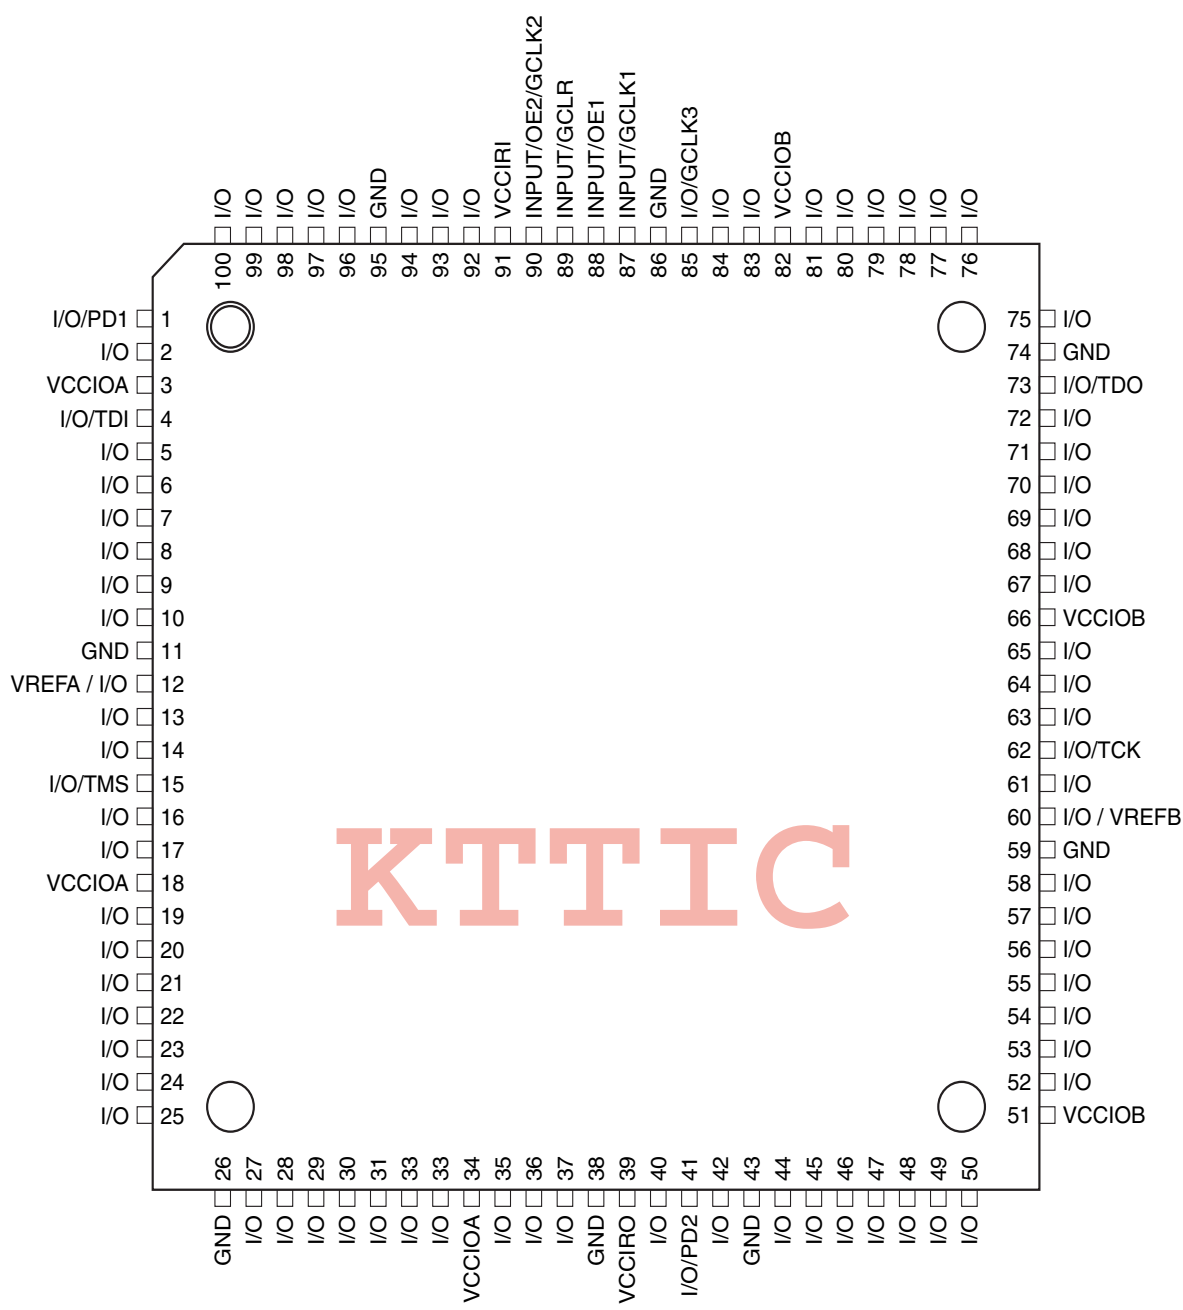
I/O I/O I/O I/O I/O GND I/O I/O I/O VCCIRI INPUT/OE2/GCLK2 INPUT/GCLR INPUT/OE1 INPUT/GCLK1 GND I/O/GCLK3 I/O I/O VCCIOB I/O I/O I/O I/O I/O I/O

100 99 98 97 96 95 94 93 92 91 90 89 88 87 86 85 84 83 82 81 80 79 78 77 76

I/O/PD1 1
I/O 2
VCCIOA 3
I/O/TDI 4
I/O 5
I/O 6
I/O 7
I/O 8
I/O 9
I/O 10
GND 11
VREFA / I/O 12
I/O 13
I/O 14
I/O/TMS 15
I/O 16
I/O 17
VCCIOA 18
I/O 19
I/O 20
I/O 21
I/O 22
I/O 23
I/O 24
I/O 25

75 I/O
74 GND
73 I/O/TDO
72 I/O
71 I/O
70 I/O
69 I/O
68 I/O
67 I/O
66 VCCIOB
65 I/O
64 I/O
63 I/O
62 I/O/TCK
61 I/O
60 I/O / VREFB
59 GND
58 I/O
57 I/O
56 I/O
55 I/O
54 I/O
53 I/O
52 I/O
51 VCCIOB

KTTIC

26 27 28 29 30 31 33 33 34 35 36 37 38 39 40 41 42 43 44 45 46 47 48 49 50

GND I/O I/O I/O I/O I/O I/O I/O VCCIOA I/O I/O I/O GND VCCIRO I/O I/O/PD2 I/O GND I/O I/O I/O I/O I/O I/O I/O